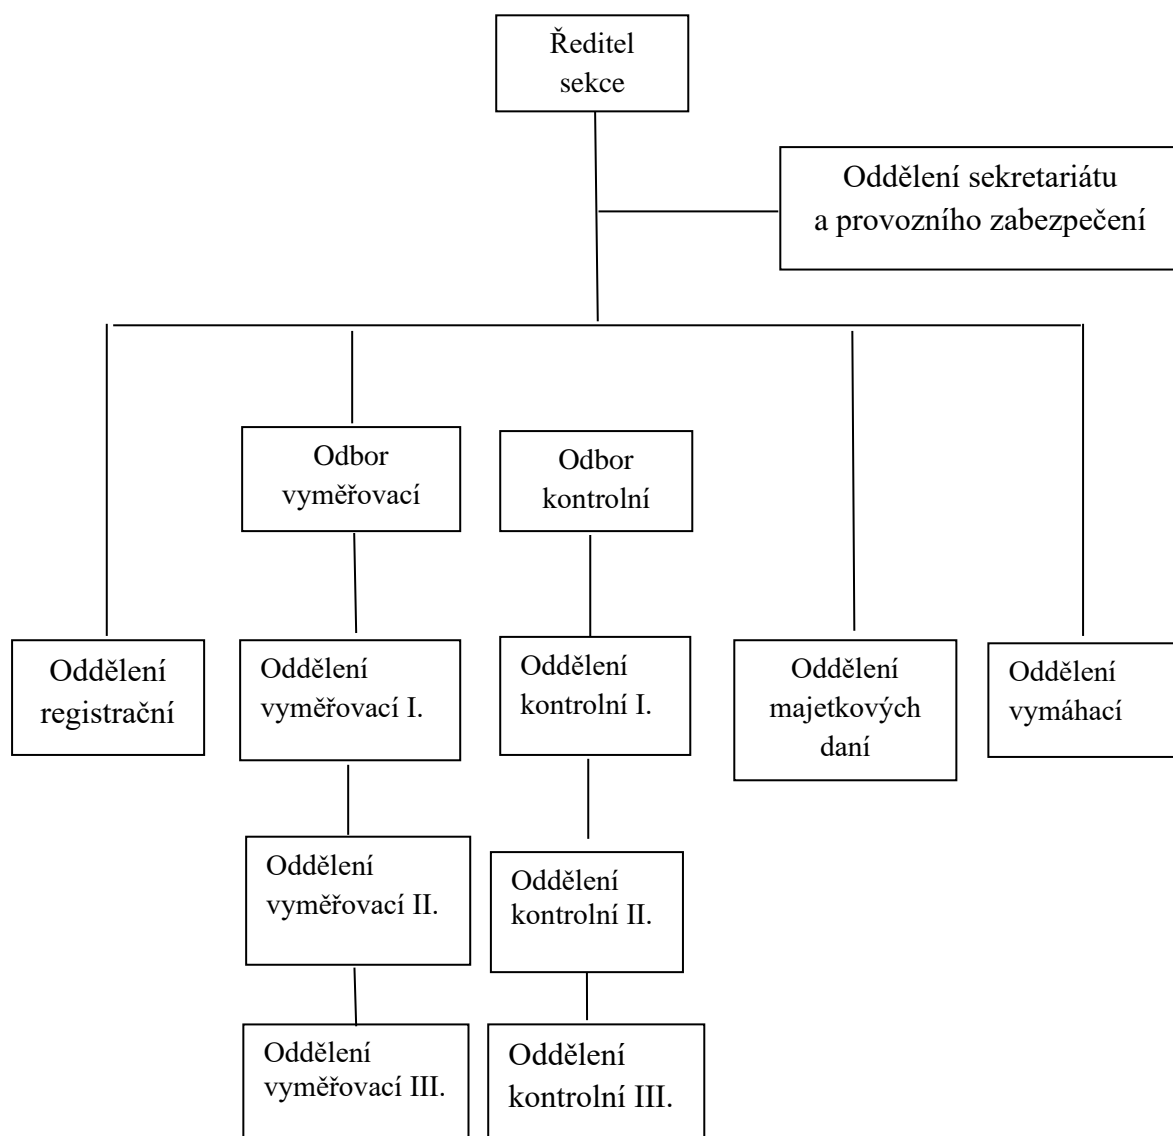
Ředitel sekce

Oddělení sekretariátu a provozního zabezpečení

Odbor vyměřovací

Odbor kontrolní

Oddělení registrační

Oddělení vyměřovací I.

Oddělení kontrolní I.

Oddělení majetkových daní

Oddělení vymáhací

Oddělení vyměřovací II.

Oddělení kontrolní II.

Oddělení vyměřovací III.

Oddělení kontrolní III.